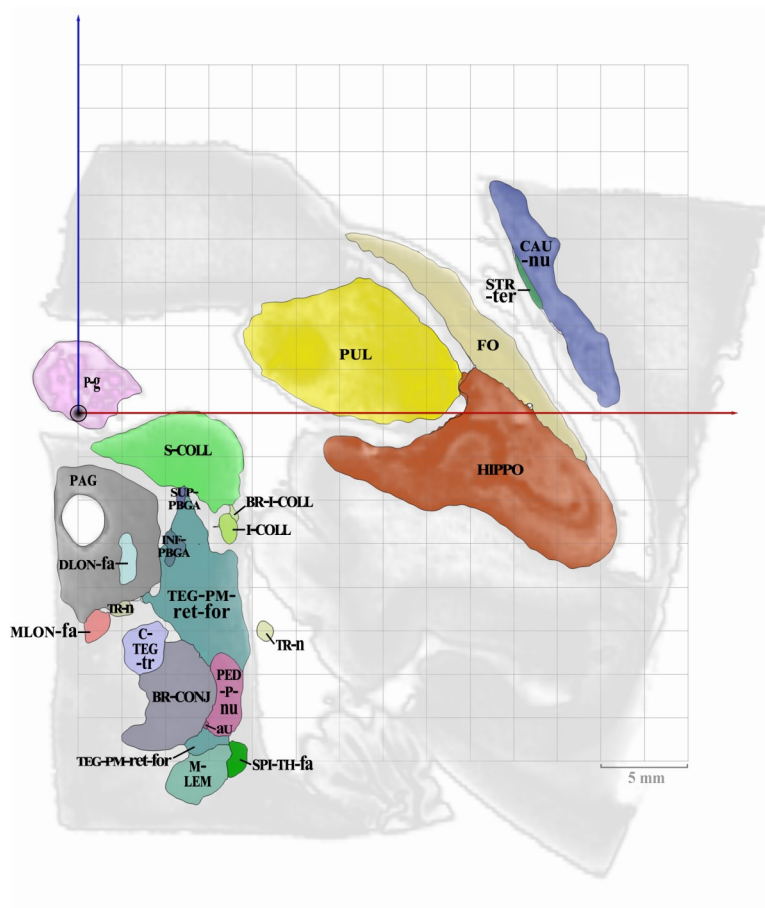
CAU
-nu

STR
-ter

FO

PUL

P-g

HIPPO

S-COLL

PAG

SUP-
PBGA

BR-I-COLL

I-COLL

INF-
PBGA

DLON-fa

TEG-PM-
ret-for

TR-n

MLON-fa

C-
TEG
-tr

TR-n

PED
-P-
nu

BR-CONJ

aU

TEG-PM-ret-for

M-
LEM

SPI-TH-fa

5 mm